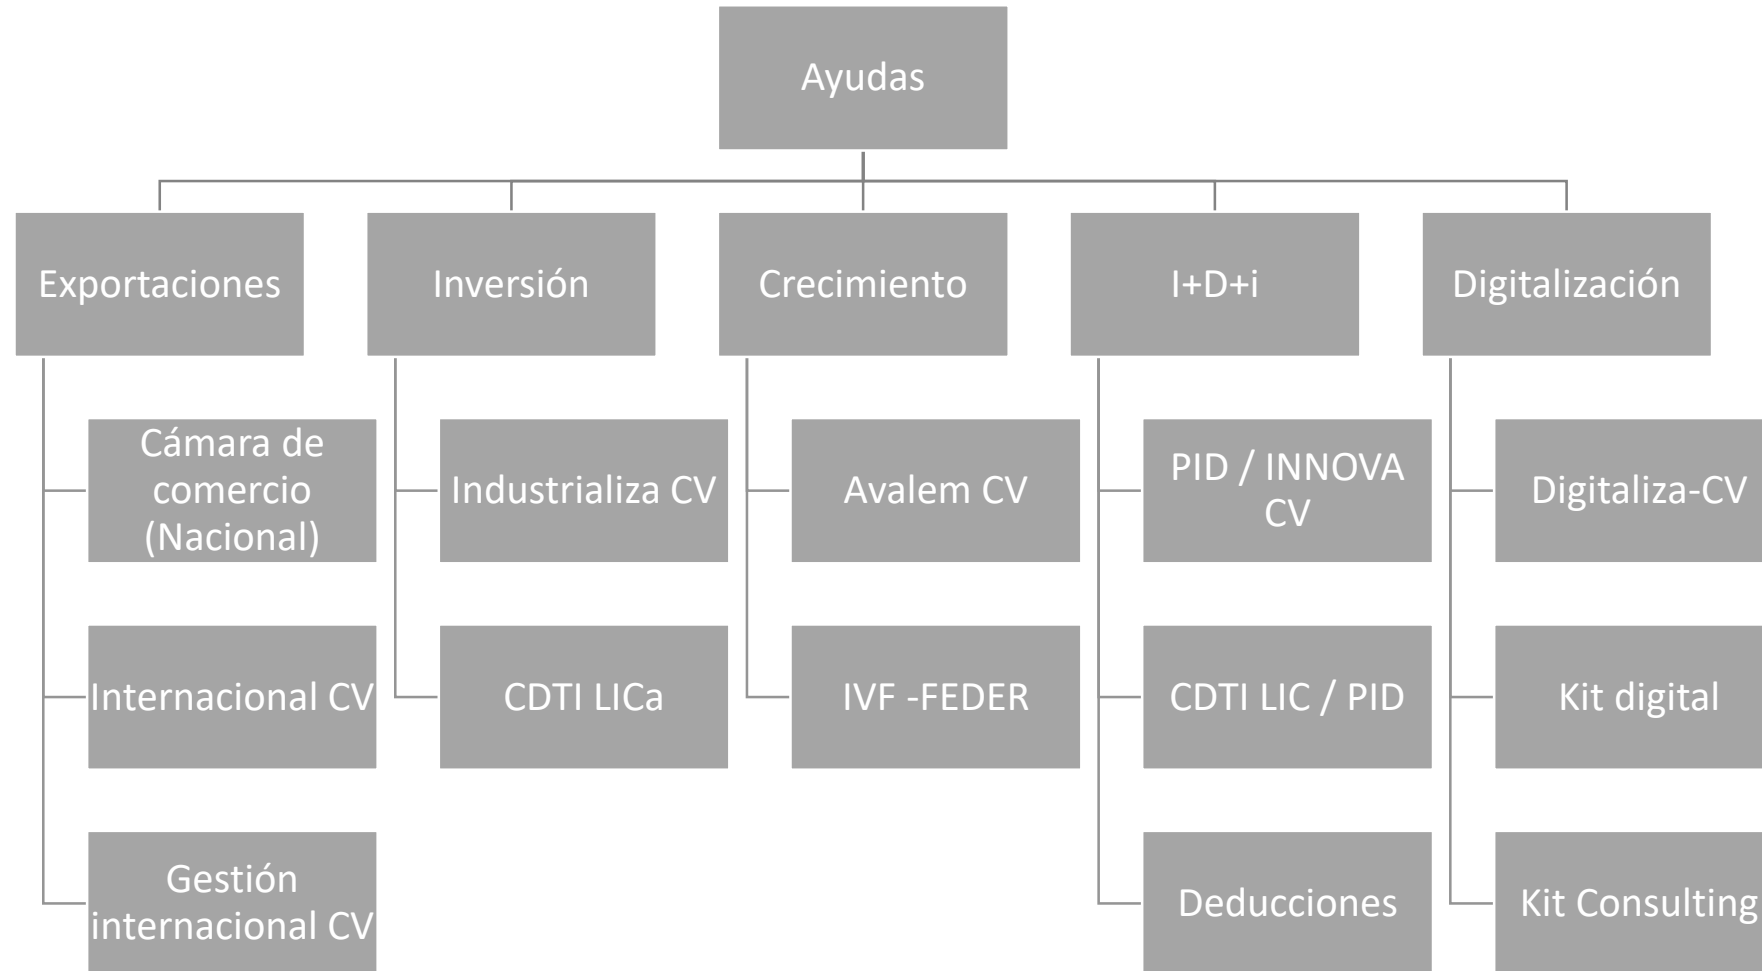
Ayudas

Exportaciones

Cámara de comercio (Nacional)

Internacional CV

Gestión internacional CV

Inversión

Industrializa CV

CDTI LICa

Crecimiento

Avalem CV

IVF -FEDER

I+D+i

PID / INNOVA CV

CDTI LIC / PID

Deducciones

Digitalización

Digitaliza-CV

Kit digital

Kit Consulting